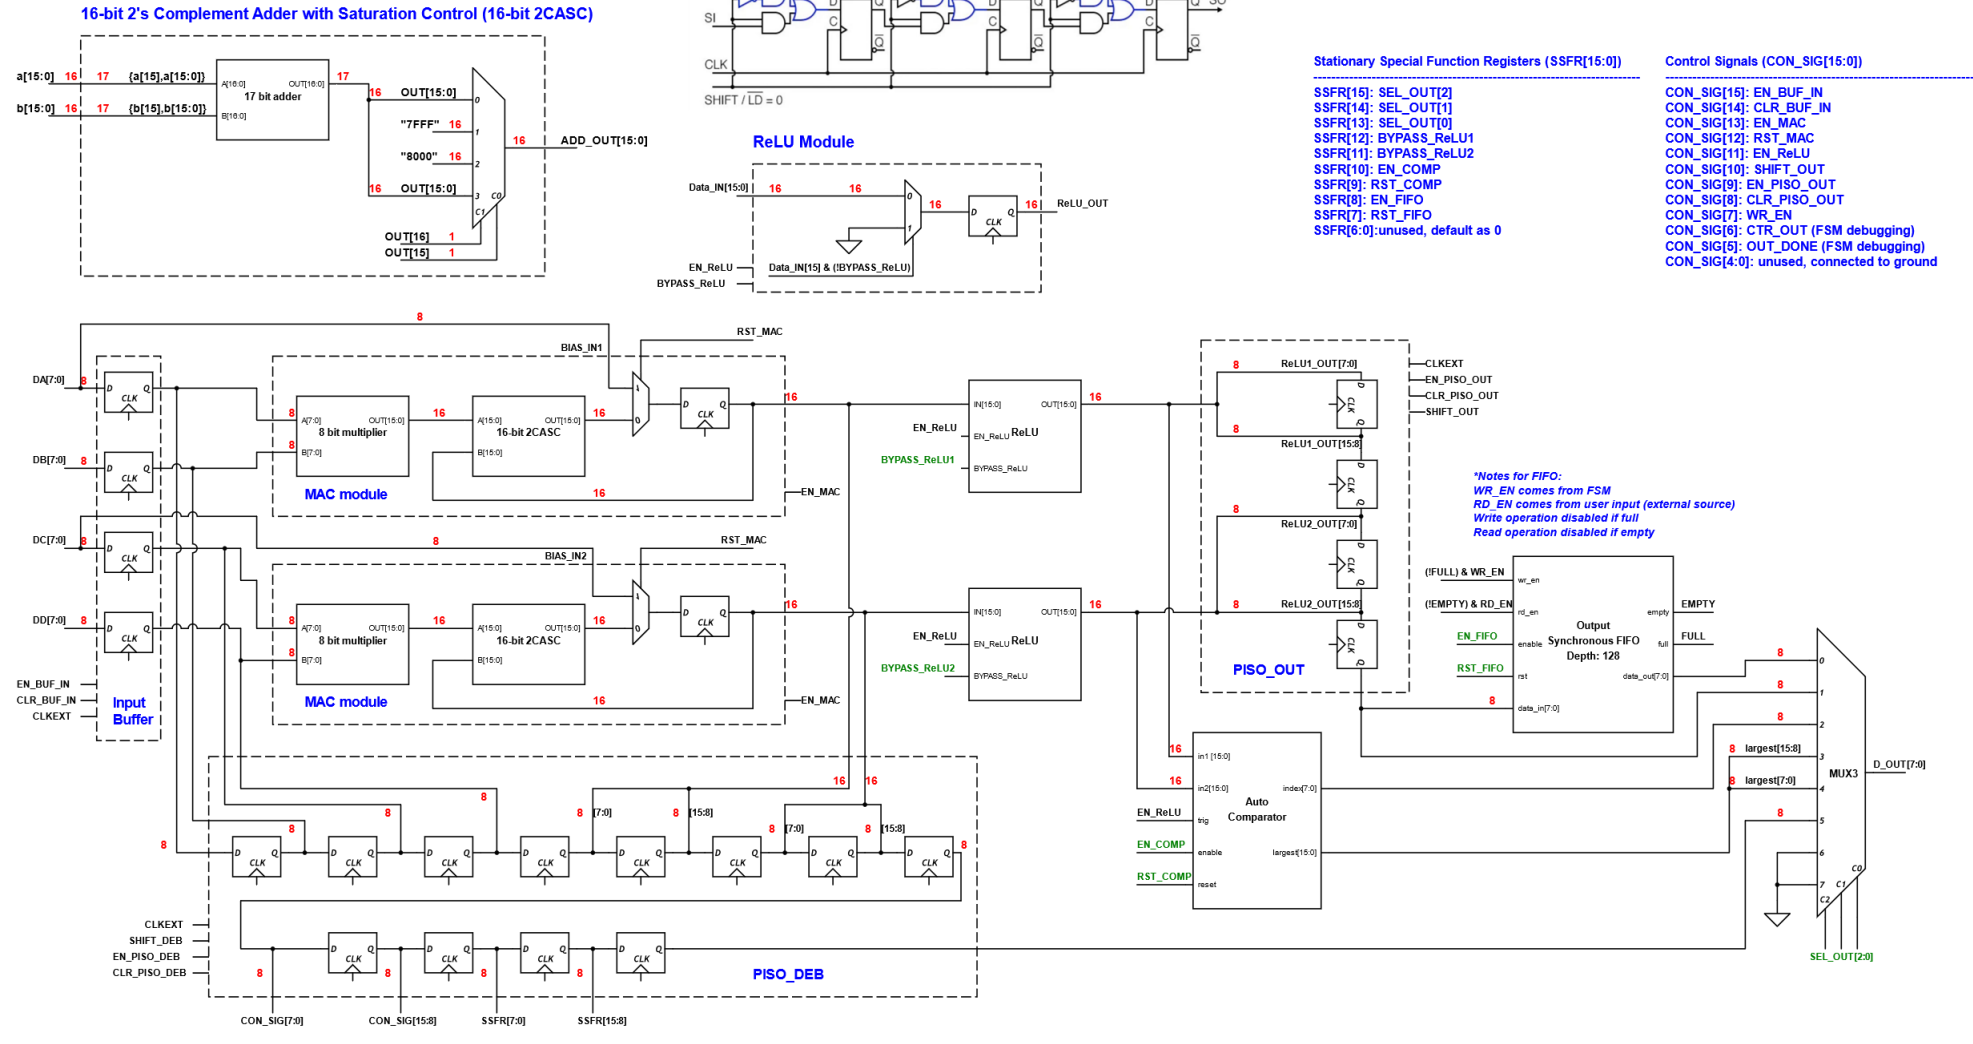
16-bit 2's Complement Adder with Saturation Control (16-bit 2CASC)

a[15:0] 16 17 {a[15],a[15:0]}
b[15:0] 16 17 {b[15],b[15:0]}
A[16:0] OUT[16:0] 17 bit adder B[16:0] 17
16 OUT[15:0] 0
"7FFF" 16 1
"8000" 16 2
16 OUT[15:0] 3
C1 C0
16 ADD_OUT[15:0]
OUT[16] 1
OUT[15] 1

SI C Q Q C Q Q C Q SO Q
CLK
SHIFT / $\overline{LD}$ = 0

ReLU Module
Data_IN[15:0] 16 16 0 16 D CLK Q 16 ReLU_OUT
1
EN_ReLU
BYPASS_ReLU
Data_IN[15] & (!BYPASS_ReLU)

Stationary Special Function Registers (SSFR[15:0])
SSFR[15]: SEL_OUT[2]
SSFR[14]: SEL_OUT[1]
SSFR[13]: SEL_OUT[0]
SSFR[12]: BYPASS_ReLU1
SSFR[11]: BYPASS_ReLU2
SSFR[10]: EN_COMP
SSFR[9]: RST_COMP
SSFR[8]: EN_FIFO
SSFR[7]: RST_FIFO
SSFR[6:0]:unused, default as 0

Control Signals (CON_SIG[15:0])
CON_SIG[15]: EN_BUF_IN
CON_SIG[14]: CLR_BUF_IN
CON_SIG[13]: EN_MAC
CON_SIG[12]: RST_MAC
CON_SIG[11]: EN_ReLU
CON_SIG[10]: SHIFT_OUT
CON_SIG[9]: EN_PISO_OUT
CON_SIG[8]: CLR_PISO_OUT
CON_SIG[7]: WR_EN
CON_SIG[6]: CTR_OUT (FSM debugging)
CON_SIG[5]: OUT_DONE (FSM debugging)
CON_SIG[4:0]: unused, connected to ground

8
RST_MAC
BIAS_IN1
DA[7:0] 8 D CLK Q
8 A[7:0] OUT[15:0] 8 bit multiplier 16 A[15:0] OUT[15:0] 16-bit 2CASC 16 1 0 D CLK Q 16
8 B[7:0] B[15:0]
MAC module 16 EN_MAC
DB[7:0] 8 D CLK Q
DC[7:0] 8 D CLK Q 8
BIAS_IN2 RST_MAC
8 A[7:0] OUT[15:0] 8 bit multiplier 16 A[15:0] OUT[15:0] 16-bit 2CASC 16 1 0 D CLK Q 16
8 B[7:0] B[15:0]
DD[7:0] 8 D CLK Q
MAC module 16 EN_MAC
EN_BUF_IN
CLR_BUF_IN
CLKEXT
Input Buffer

16 IN[15:0] OUT[15:0] 16
EN_ReLU EN_ReLU ReLU
BYPASS_ReLU1 BYPASS_ReLU
16 IN[15:0] OUT[15:0] 16
EN_ReLU EN_ReLU ReLU
BYPASS_ReLU2 BYPASS_ReLU

8 ReLU1_OUT[7:0] D CLK Q
8 ReLU1_OUT[15:8]
8 ReLU2_OUT[7:0]
8 ReLU2_OUT[15:8]
CLKEXT
EN_PISO_OUT
CLR_PISO_OUT
SHIFT_OUT
PISO_OUT

*Notes for FIFO:
WR_EN comes from FSM
RD_EN comes from user input (external source)
Write operation disabled if full
Read operation disabled if empty

(!FULL) & WR_EN wr_en
(!EMPTY) & RD_EN rd_en empty EMPTY
EN_FIFO enable Output Synchronous FIFO Depth: 128 full FULL
RST_FIFO rst data_out[7:0] 8
8 data_in[7:0]

16 in1 [15:0]
16 in2[15:0] index[7:0]
EN_ReLU trig Auto Comparator
EN_COMP enable largest[15:0]
RST_COMP reset

8 0
8 1
8 2
8 largest[15:8] 3
8 largest[7:0] 4
8 5
6
7
MUX3 D_OUT[7:0]
C0 C1 C2
SEL_OUT[2:0]

16 16
8 8 8 [7:0] 8 [15:8] 8 [7:0] 8 [15:8]
8 8 8
D CLK Q
CLKEXT
SHIFT_DEB
EN_PISO_DEB
CLR_PISO_DEB
8 8 8 8
PISO_DEB
CON_SIG[7:0] CON_SIG[15:8] SSFR[7:0] SSFR[15:8]